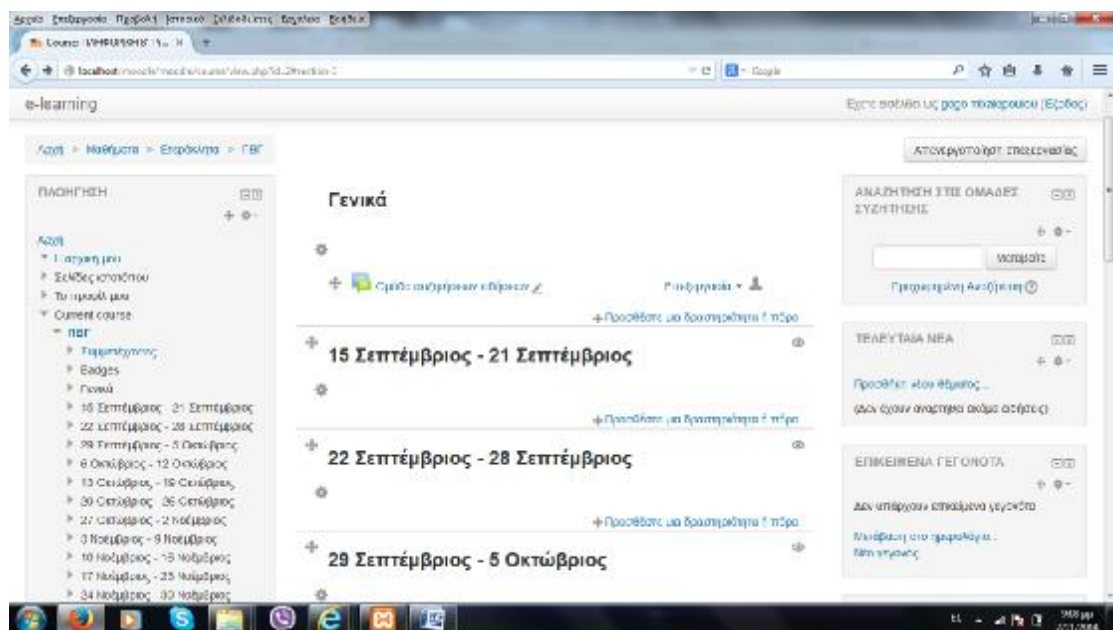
Αρχείο Επεξεργασία Προβολή Ιστορικό Σελιδοδείκτες Εργαλεία Βοήθεια

Course: ΠΗΓ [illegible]

localhost/moodle/moodle/course/view.php?id=2#section-3

Google

e-learning

Έχετε συνδεθεί ως gogo πισπιρουσα (Έξοδος)

Αρχική ► Μαθήματα ► Επιφάνεια ► ΠΒΓ

Απενεργοποίηση επεξεργασίας

ΠΛΟΗΓΗΣΗ

Αρχική
Η αρχική μου
Σελίδες ιστοτόπου
Το προφίλ μου
Current course
ΠΒΓ
Συμμετέχοντες
Badges
Γενικά
15 Σεπτέμβριος - 21 Σεπτέμβριος
22 Σεπτέμβριος - 28 Σεπτέμβριος
29 Σεπτέμβριος - 5 Οκτώβριος
6 Οκτώβριος - 12 Οκτώβριος
13 Οκτώβριος - 19 Οκτώβριος
20 Οκτώβριος - 26 Οκτώβριος
27 Οκτώβριος - 2 Νοέμβριος
3 Νοέμβριος - 9 Νοέμβριος
10 Νοέμβριος - 16 Νοέμβριος
17 Νοέμβριος - 23 Νοέμβριος
24 Νοέμβριος - 30 Νοέμβριος

Γενικά

Ομάδα συζητήσεων ειδήσεων

Επεξεργασία

+Προσθέστε μια δραστηριότητα ή πόρο

15 Σεπτέμβριος - 21 Σεπτέμβριος

+Προσθέστε μια δραστηριότητα ή πόρο

22 Σεπτέμβριος - 28 Σεπτέμβριος

+Προσθέστε μια δραστηριότητα ή πόρο

29 Σεπτέμβριος - 5 Οκτώβριος

ΑΝΑΖΗΤΗΣΗ ΣΤΙΣ ΟΜΑΔΕΣ ΣΥΖΗΤΗΣΗΣ

Μετάβαση

Προχωρημένη Αναζήτηση

ΤΕΛΕΥΤΑΙΑ ΝΕΑ

Προσθέστε ένα θέμα...

(Δεν έχουν αναρτηθεί ακόμα ειδήσεις)

ΕΠΙΚΕΙΜΕΝΑ ΓΕΓΟΝΟΤΑ

Δεν υπάρχουν επικείμενα γεγονότα

Μετάβαση στο ημερολόγιο...
Νέο γεγονός...

EL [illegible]